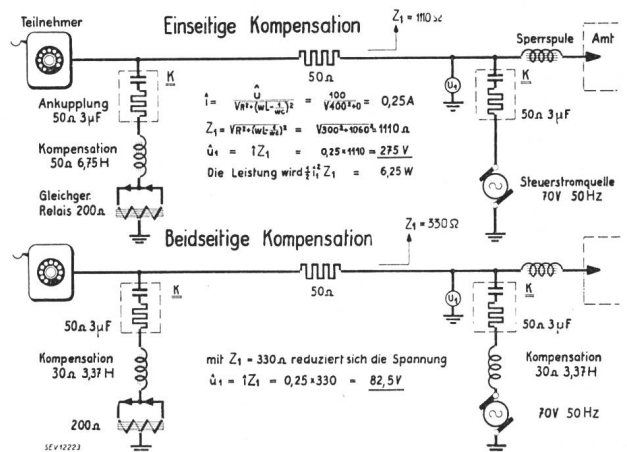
Teilnehmer

Einseitige Kompensation

$Z_1 = 1110\,\Omega$

Sperrspule

Amt

K

50Ω

K

Ankupplung 50Ω 3μF

$\hat{i} = \frac{\hat{U}}{\sqrt{R^2+(\omega L-\frac{1}{\omega C})^2}} = \frac{100}{\sqrt{400^2+0}} = 0{,}25\,A$

$Z_1 = \sqrt{R^2+(\omega L-\frac{1}{\omega C})^2} = \sqrt{300^2+1060^2}\;1110\,\Omega$

$\hat{u}_1 = \hat{i}Z_1 = 0{,}25 \times 1110 = \underline{275\,V}$

Die Leistung wird $\frac{1}{2}\hat{i}_1^2 Z_1 = 6{,}25\,W$

$U_1$

50Ω 3μF

Kompensation 50Ω 6,75 H

Gleichgr. Relais 200Ω

Steuerstromquelle 70V 50Hz

Beidseitige Kompensation

$Z_1 = 330\,\Omega$

K

50Ω

K

50Ω 3μF

$U_1$

50Ω 3μF

Kompensation 30Ω 3,37 H

mit $Z_1 = 330\,\Omega$ reduziert sich die Spannung

$\hat{u}_1 = \hat{i}Z_1 = 0{,}25 \times 330 = \underline{82{,}5V}$

Kompensation 30Ω 3,37 H

200Ω

70V 50Hz

SEV 12223